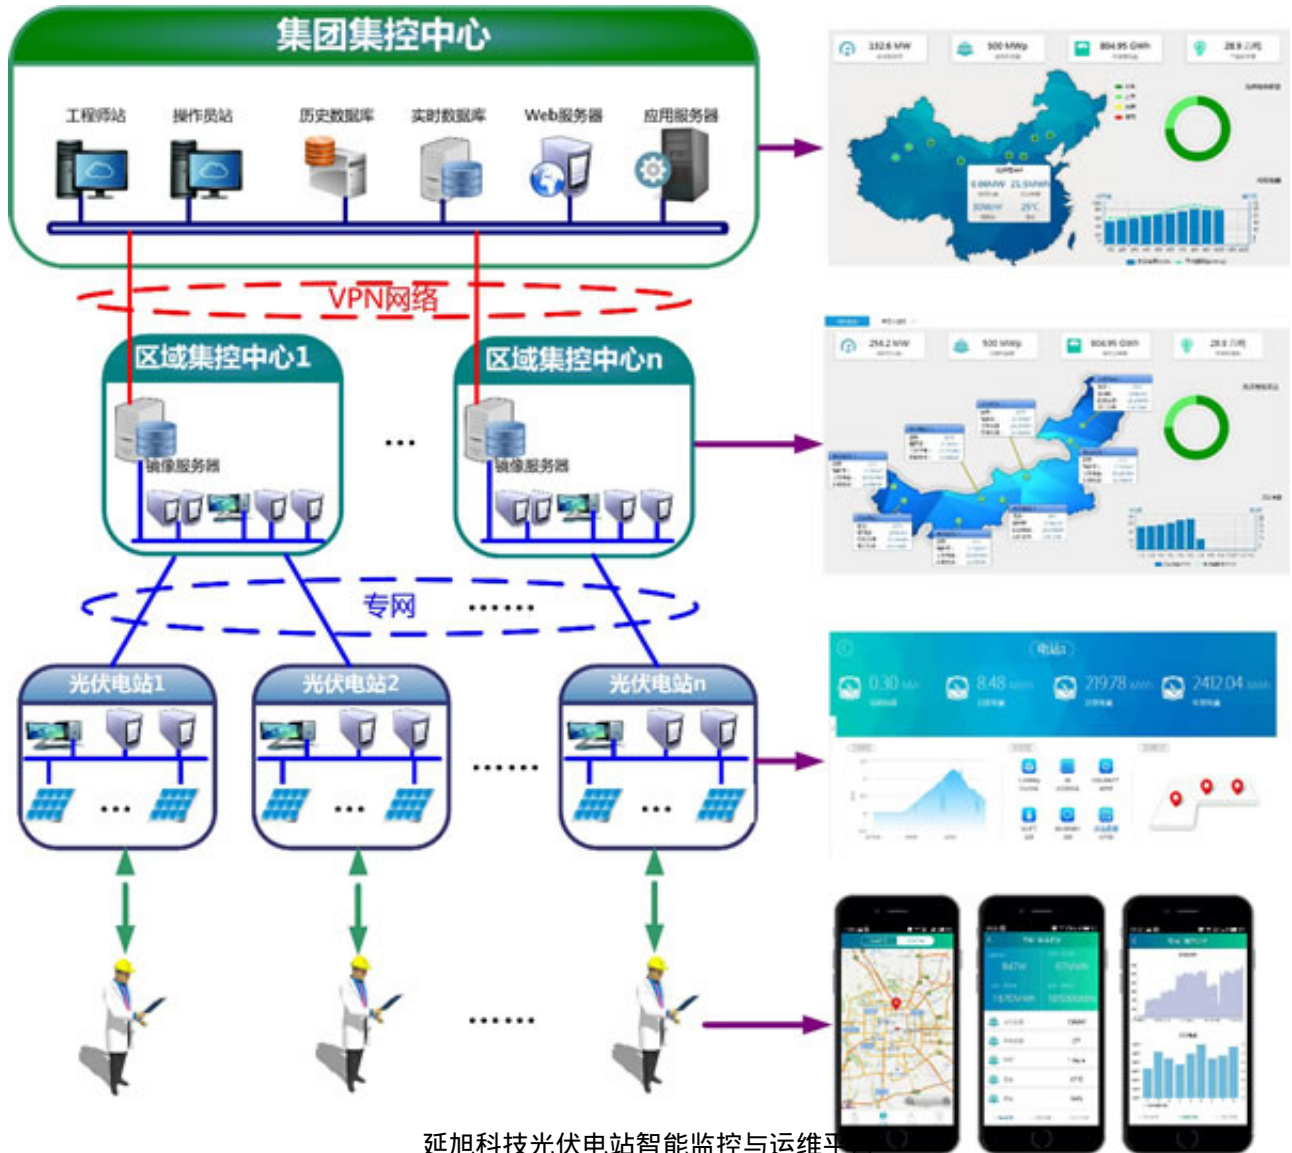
集团集控中心

工程师站 操作员站 历史数据库 实时数据库 Web服务器 应用服务器

VPN网络

区域集控中心1

镜像服务器

...

区域集控中心n

镜像服务器

专网 ......

光伏电站1

...

光伏电站2

...

......

光伏电站n

...

......

132.6 MW 500 MWp 804.95 GWh 28.9 万吨

254.2 MW 500 MWp 804.95 GWh 28.9 万吨

电站1

0.30 MW 8.48 MWh 219.78 MWh 2412.04 MWh

847W 67kWh 1470kWh 1812MWh

延旭科技光伏电站智能监控与运维平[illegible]